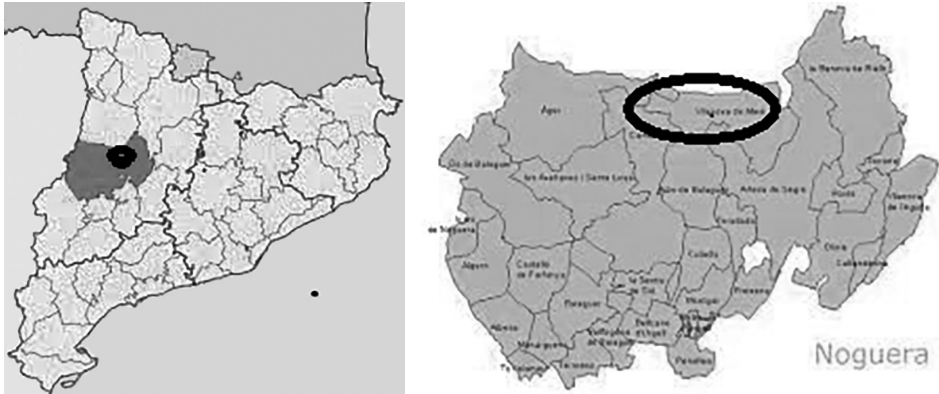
Àger

Vilanova de Meià

la Baronia de Rialb

Os de Balaguer

les Avellanes i Santa Linya

Camarasa

Artesa de Segre

Torrelameu

Ponts

Foradada

Cubells

Oliola

Cabanabona

Algerri

Castelló de Farfanya

Preixens

Balaguer

Albesa

Menàrguens

Vallfogona de Balaguer

Bellcaire d'Urgell

Penelles

Noguera